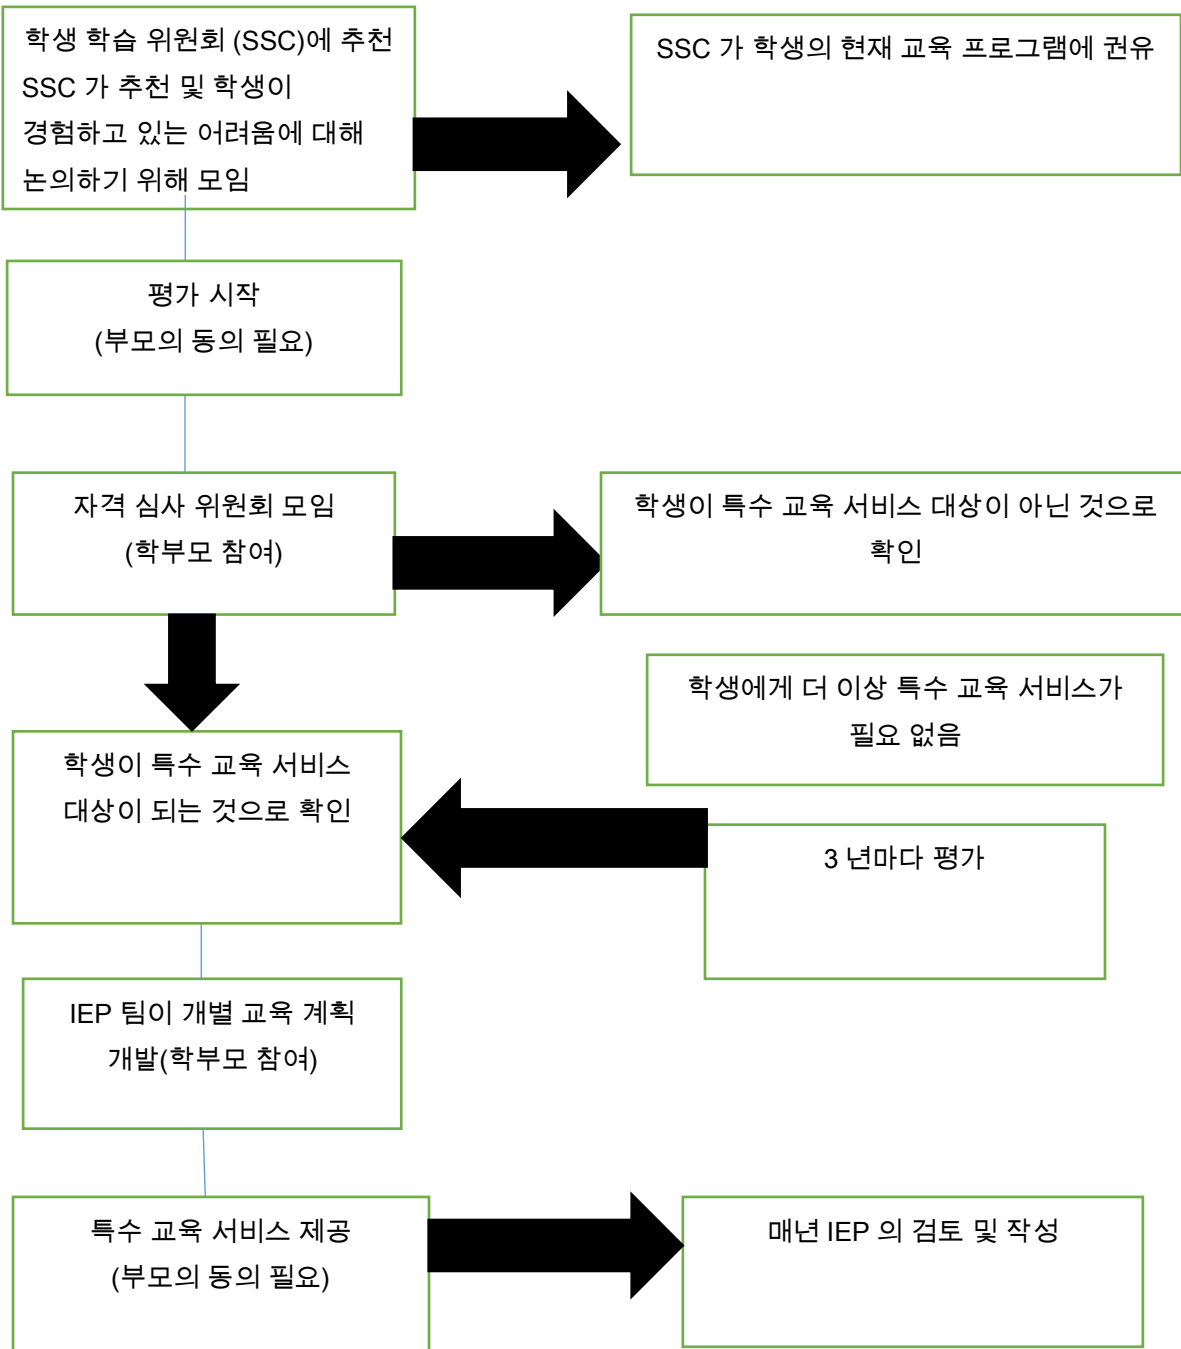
학생 학습 위원회 (SSC)에 추천
SSC 가 추천 및 학생이
경험하고 있는 어려움에 대해
논의하기 위해 모임

SSC 가 학생의 현재 교육 프로그램에 권유

평가 시작
(부모의 동의 필요)

자격 심사 위원회 모임
(학부모 참여)

학생이 특수 교육 서비스 대상이 아닌 것으로 확인

학생에게 더 이상 특수 교육 서비스가 필요 없음

학생이 특수 교육 서비스 대상이 되는 것으로 확인

3 년마다 평가

IEP 팀이 개별 교육 계획 개발(학부모 참여)

특수 교육 서비스 제공
(부모의 동의 필요)

매년 IEP 의 검토 및 작성